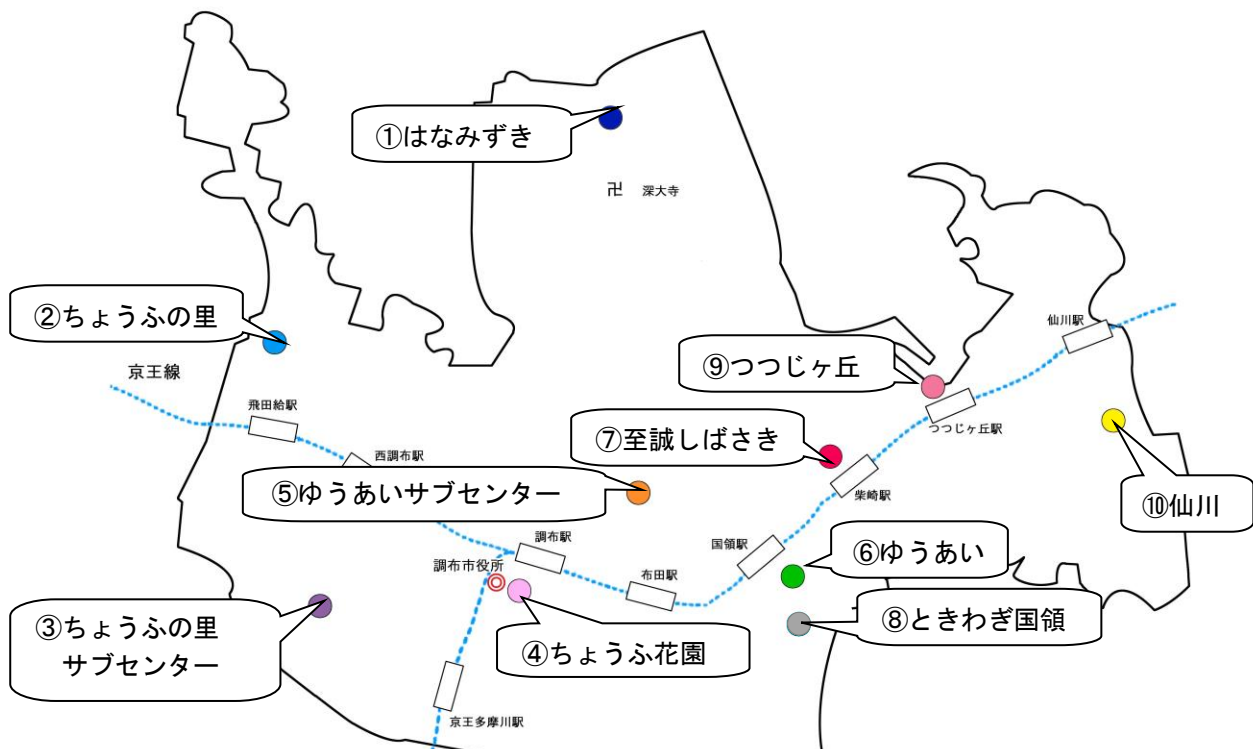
①はなみずき

卍 深大寺

②ちょうふの里

京王線

飛田給駅

西調布駅

⑤ゆうあいサブセンター

⑨つつじヶ丘

仙川駅

つつじヶ丘駅

⑦至誠しばさき

柴崎駅

⑩仙川

国領駅

⑥ゆうあい

調布駅

調布市役所

布田駅

⑧ときわぎ国領

③ちょうふの里
サブセンター

④ちょうふ花園

京王多摩川駅